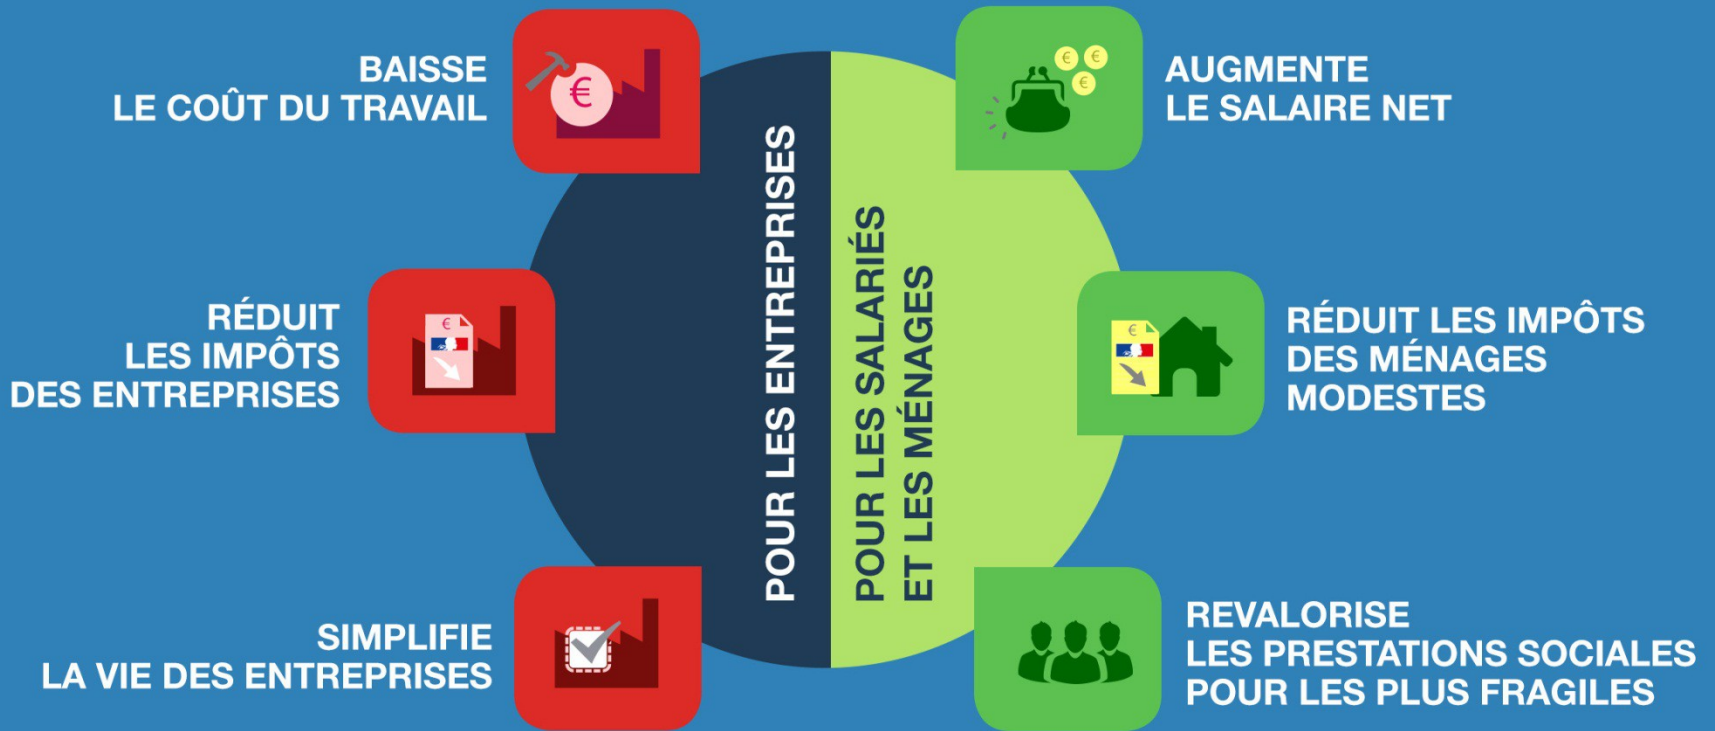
BAISSE
LE COÛT DU TRAVAIL

RÉDUIT
LES IMPÔTS
DES ENTREPRISES

SIMPLIFIE
LA VIE DES ENTREPRISES

POUR LES ENTREPRISES

POUR LES SALARIÉS
ET LES MÉNAGES

AUGMENTE
LE SALAIRE NET

RÉDUIT LES IMPÔTS
DES MÉNAGES
MODESTES

REVALORISE
LES PRESTATIONS SOCIALES
POUR LES PLUS FRAGILES